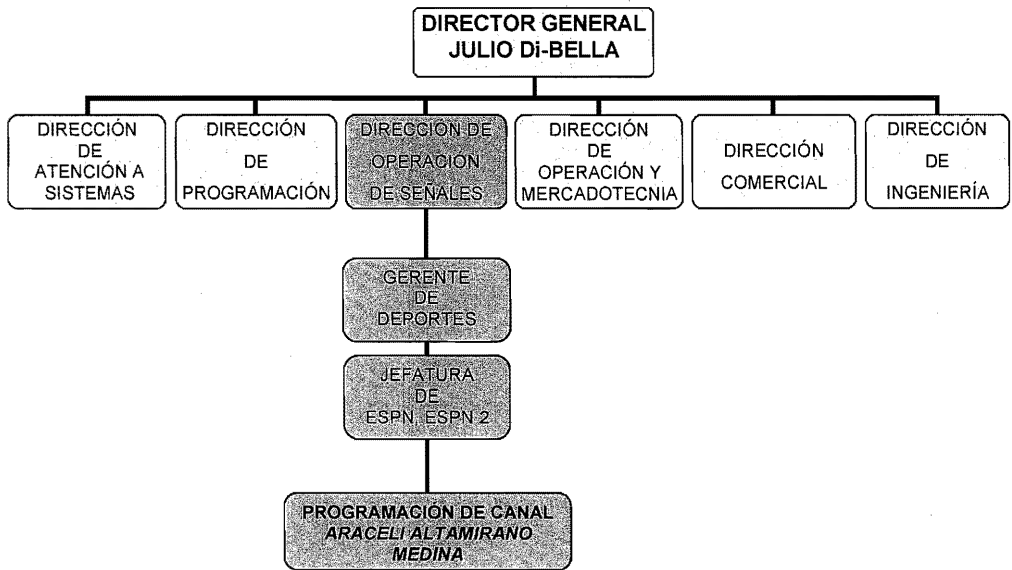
DIRECTOR GENERAL
JULIO Di-BELLA

DIRECCIÓN DE ATENCIÓN A SISTEMAS

DIRECCIÓN DE PROGRAMACIÓN

DIRECCIÓN DE OPERACIÓN DE SEÑALES

DIRECCIÓN DE OPERACIÓN Y MERCADOTECNIA

DIRECCIÓN COMERCIAL

DIRECCIÓN DE INGENIERÍA

GERENTE DE DEPORTES

JEFATURA DE ESPN, ESPN 2

PROGRAMACIÓN DE CANAL
ARACELI ALTAMIRANO MEDINA